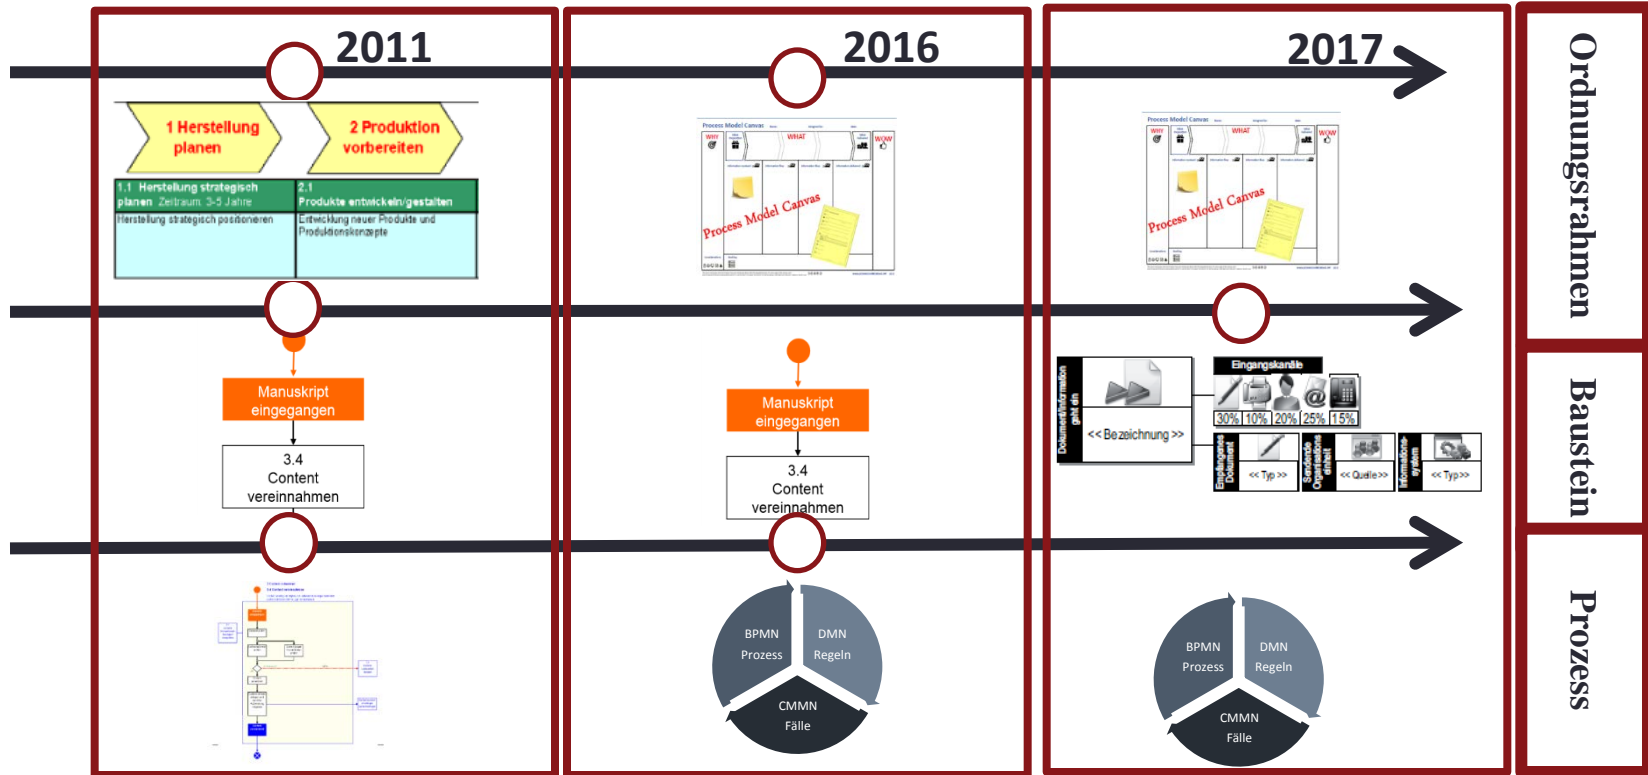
2011

2016

2017

Ordnungsrahmen

Baustein

Prozess

1 Herstellung planen

2 Produktion vorbereiten

1.1 Herstellung strategisch planen Zeitraum: 3-5 Jahre

Herstellung strategisch positionieren

2.1 Produkte entwickeln/gestalten

Entwicklung neuer Produkte und Produktionskonzepte

Process Model Canvas

WHY

WHAT

WOW

Process Model Canvas

Process Model Canvas

WHY

WHAT

WOW

Process Model Canvas

Manuskript eingegangen

3.4 Content vereinnahmen

Manuskript eingegangen

3.4 Content vereinnahmen

Dokument/Information geht ein

<< Bezeichnung >>

Eingangskanäle

30% 10% 20% 25% 15%

Eingehendes Dokument

<< Typ >>

Sendende Organisations einheit

<< Quelle >>

Informations-system

<< Typ >>

BPMN Prozess

DMN Regeln

CMMN Fälle

BPMN Prozess

DMN Regeln

CMMN Fälle